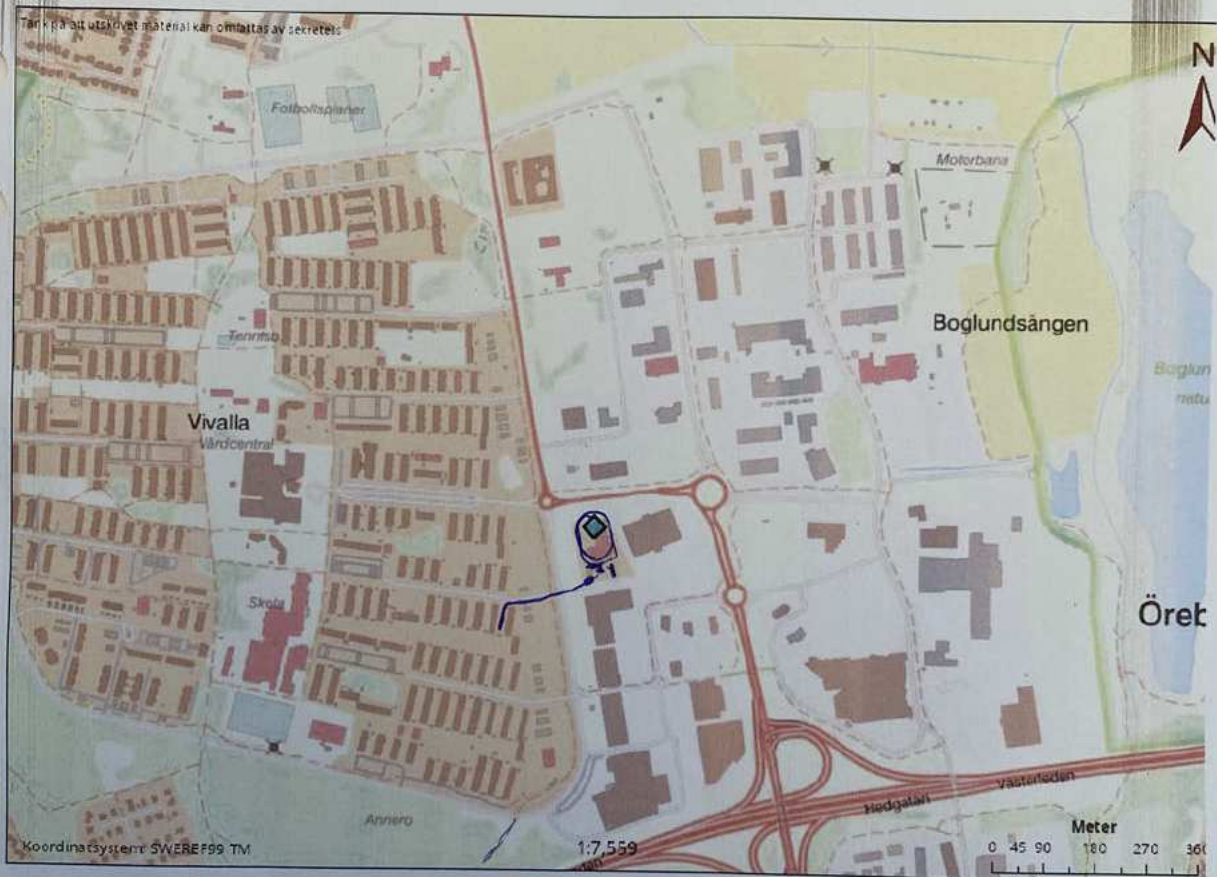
Tänk på att utskrivet material kan omfattas av sekretess

N

Fotbollsplaner

Motorbana

Boglundsängen

Boglun
natu

Tennis

Vivalla
Vårdcentral

Skola

Öreb

Annero

Hedgatan

Västerleden

Koordinatsystem: SWEREF99 TM

1:7 559

Meter
0 45 90 180 270 360